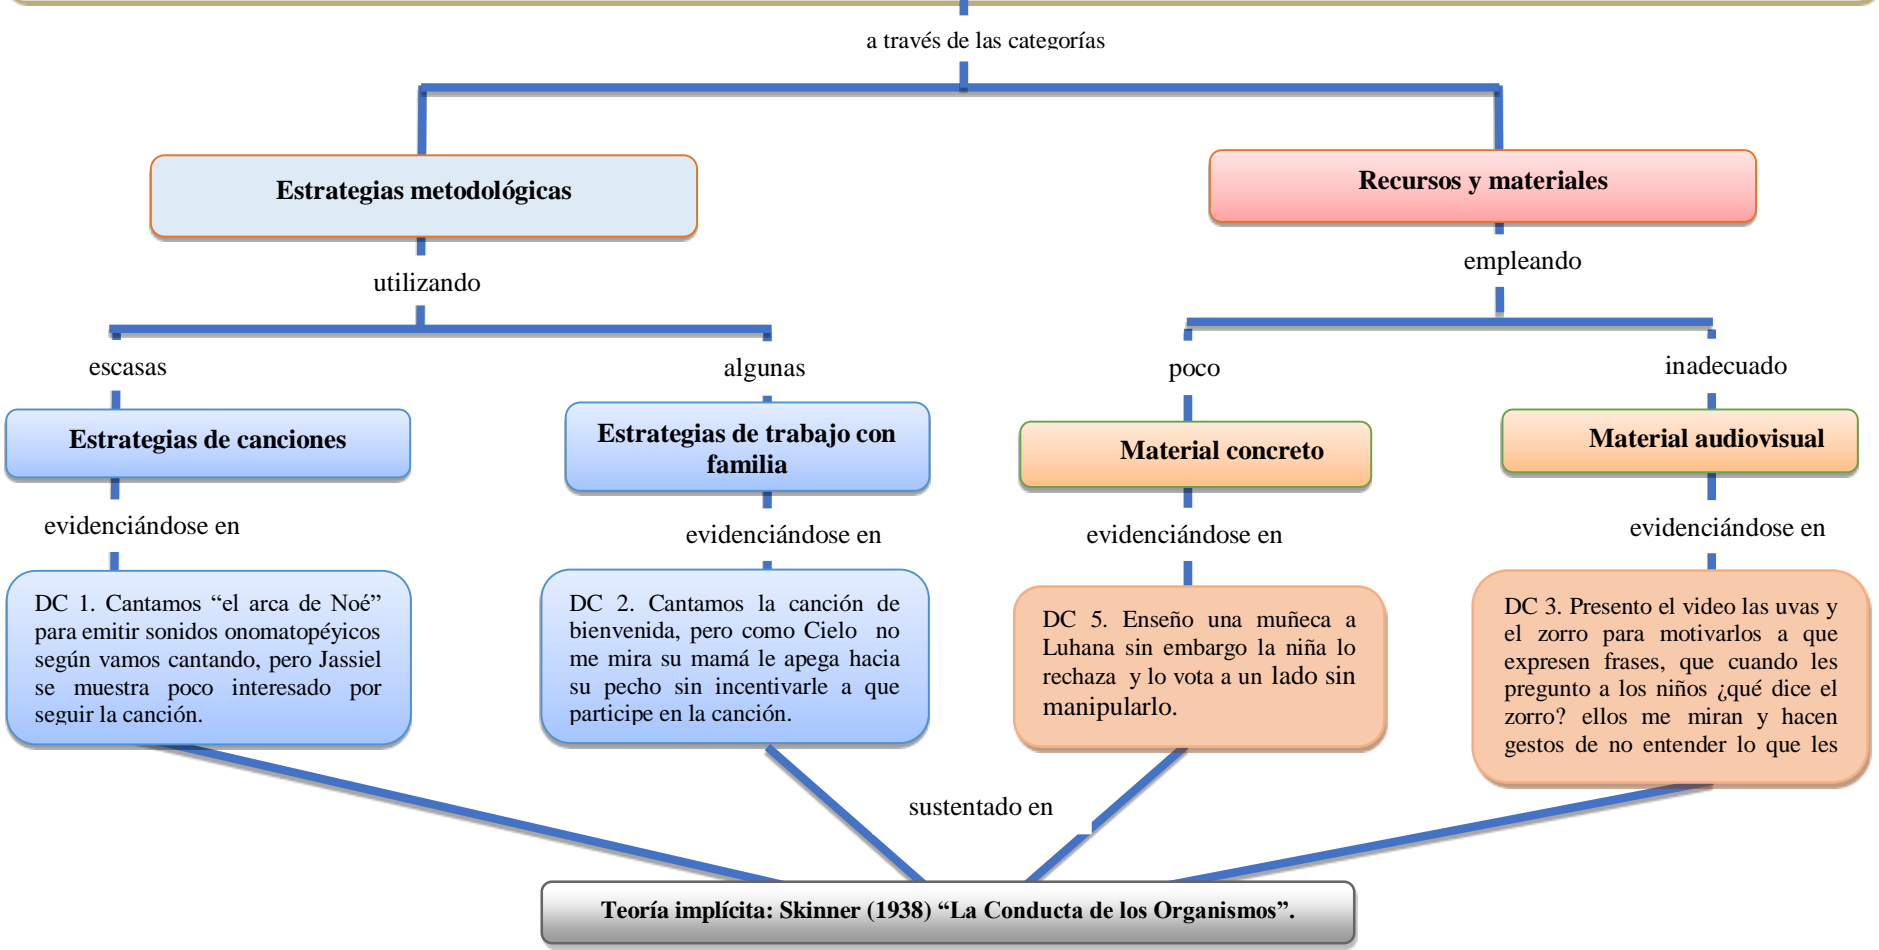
a través de las categorías

Estrategias metodológicas

Recursos y materiales

utilizando

empleando

escasas

algunas

poco

inadecuado

Estrategias de canciones

Estrategias de trabajo con familia

Material concreto

Material audiovisual

evidenciándose en

evidenciándose en

evidenciándose en

evidenciándose en

DC 1. Cantamos "el arca de Noé" para emitir sonidos onomatopéyicos según vamos cantando, pero Jassiel se muestra poco interesado por seguir la canción.

DC 2. Cantamos la canción de bienvenida, pero como Cielo no me mira su mamá le apega hacia su pecho sin incentivarle a que participe en la canción.

DC 5. Enseño una muñeca a Luhana sin embargo la niña lo rechaza y lo vota a un lado sin manipularlo.

DC 3. Presento el video las uvas y el zorro para motivarlos a que expresen frases, que cuando les pregunto a los niños ¿qué dice el zorro? ellos me miran y hacen gestos de no entender lo que les

sustentado en

Teoría implícita: Skinner (1938) "La Conducta de los Organismos".